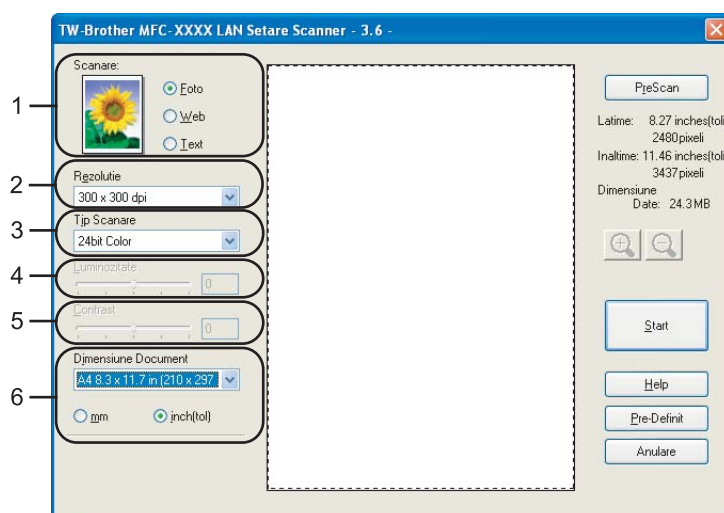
TW-Brother MFC-XXXX LAN Setare Scanner - 3.6 -

1
Scanare:
Foto
Web
Text

2
Rezolutie
300 x 300 dpi

3
Tip Scanare
24bit Color

4
Luminozitate
0

5
Contrast
0

6
Dimensiune Document
A4 8.3 x 11.7 in (210 x 297
mm
inch(tol)

PreScan
Latime: 8.27 inches(tol
2480 pixeli
Inaltime: 11.46 inches(tol
3437 pixeli
Dimensiune Date: 24.3 MB

Start
Help
Pre-Definit
Anulare